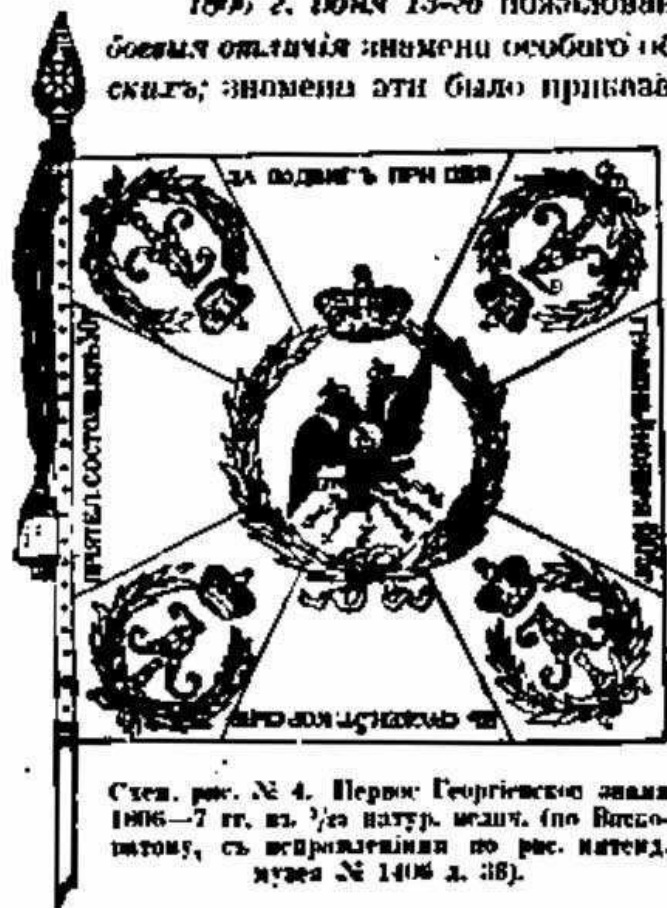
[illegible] г. іюня 15-го пожалован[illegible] боевыя отличія знамена особаго об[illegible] скихъ; знамена эти было приказа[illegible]

ЗА ПОДВИГЪ ПРИ ШЕН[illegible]

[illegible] ГРАБЕНЪ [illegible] 1805

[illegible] ПРІЯТЕЛ СОСТОЯВШ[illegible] 30

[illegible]

Схем. рис. № 4. Первое Георгіевское знам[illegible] 1806—7 гг. въ $^{1}/_{25}$ натур. велич. (по Висковатову, съ исправленіями по рис. интенд. музея № 1406 д. 38).